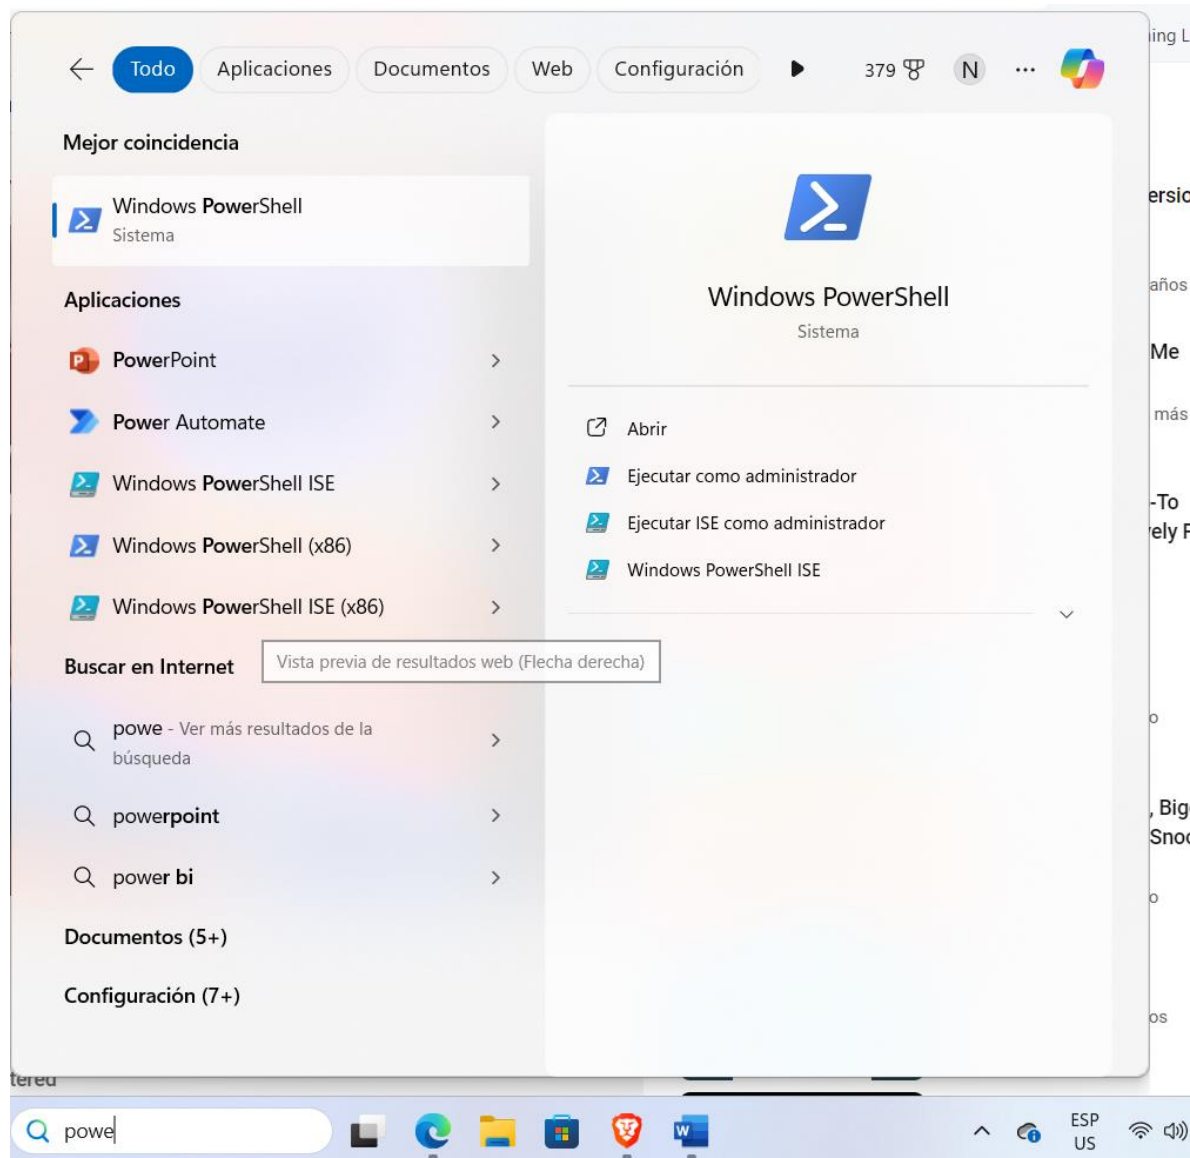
Todo Aplicaciones Documentos Web Configuración 379 N ···

Mejor coincidencia

Windows PowerShell
Sistema

Aplicaciones

PowerPoint
Power Automate
Windows PowerShell ISE
Windows PowerShell (x86)
Windows PowerShell ISE (x86)

Buscar en Internet

Vista previa de resultados web (Flecha derecha)

powe - Ver más resultados de la búsqueda
powerpoint
power bi

Documentos (5+)

Configuración (7+)

Windows PowerShell
Sistema

Abrir
Ejecutar como administrador
Ejecutar ISE como administrador
Windows PowerShell ISE

ing L
ersic
años
Me
más
-To
ely F
o
, Big
Snoc
o
os
tered

powe

ESP
US